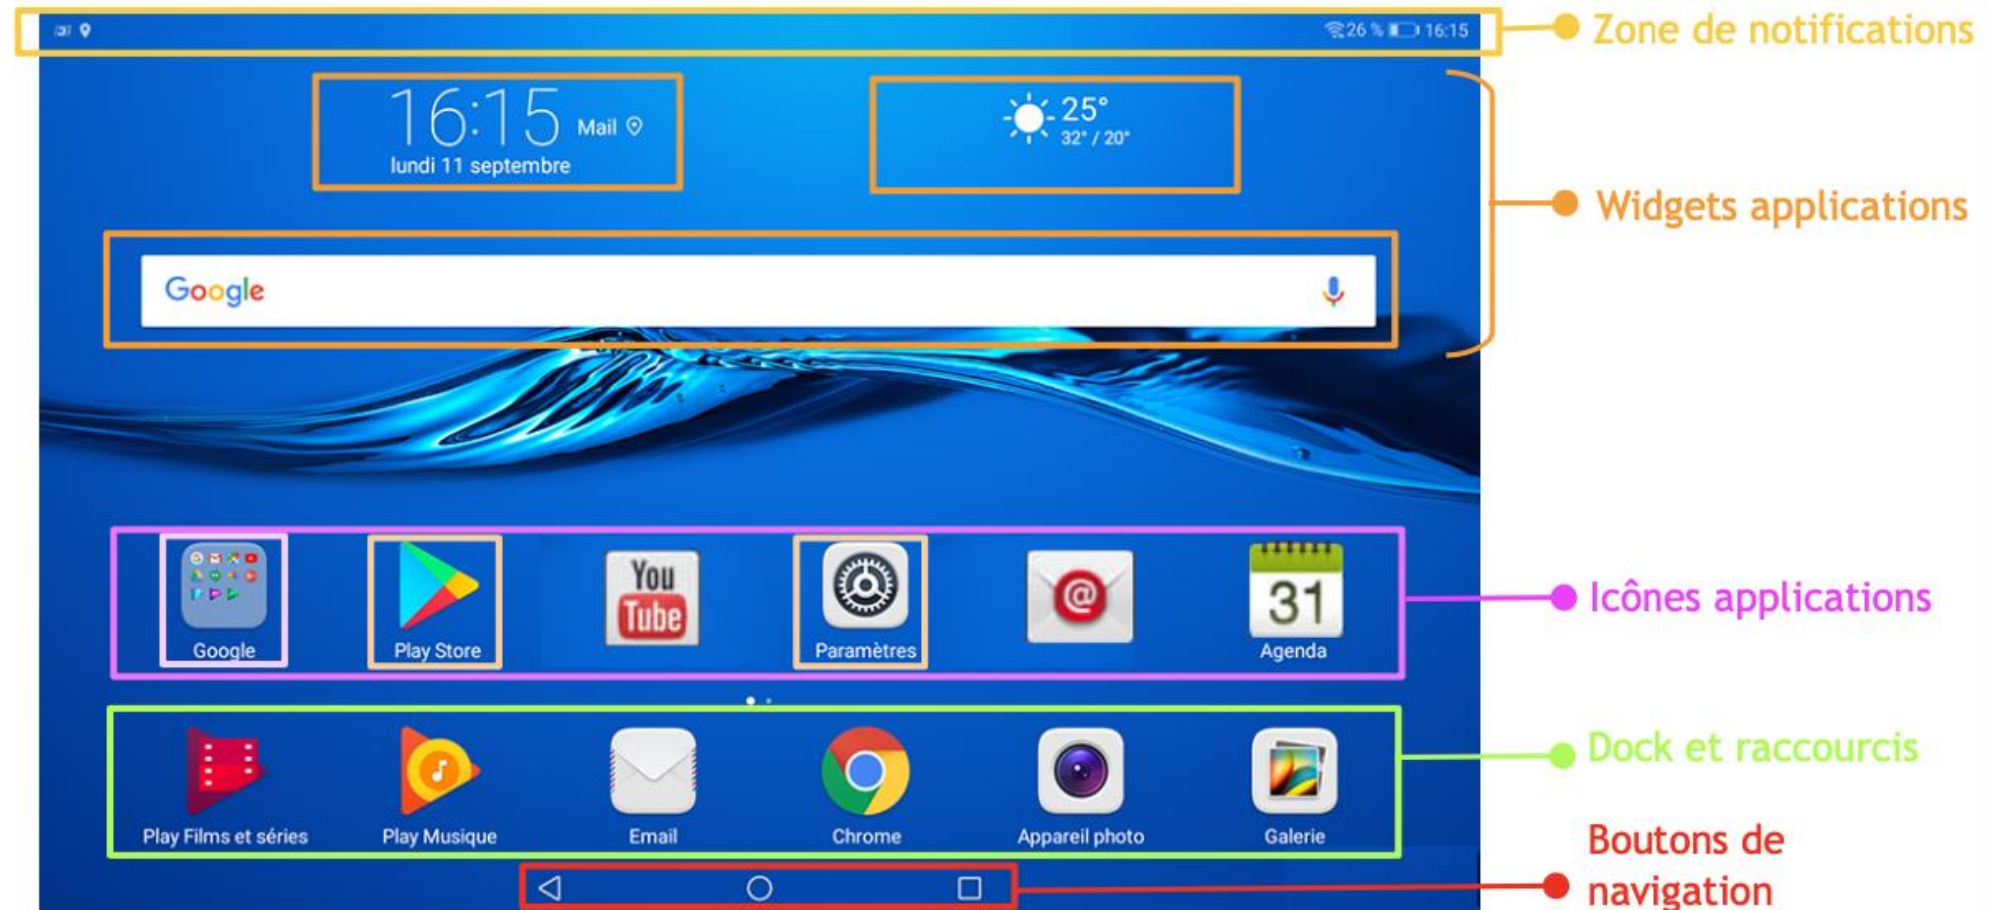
26 % 16:15

Zone de notifications

16:15 Mail
lundi 11 septembre

25°
32° / 20°

Widgets applications

Google

Google
Play Store
You Tube
Paramètres
31
Agenda

Icônes applications

Play Films et séries
Play Musique
Email
Chrome
Appareil photo
Galerie

Dock et raccourcis

Boutons de navigation